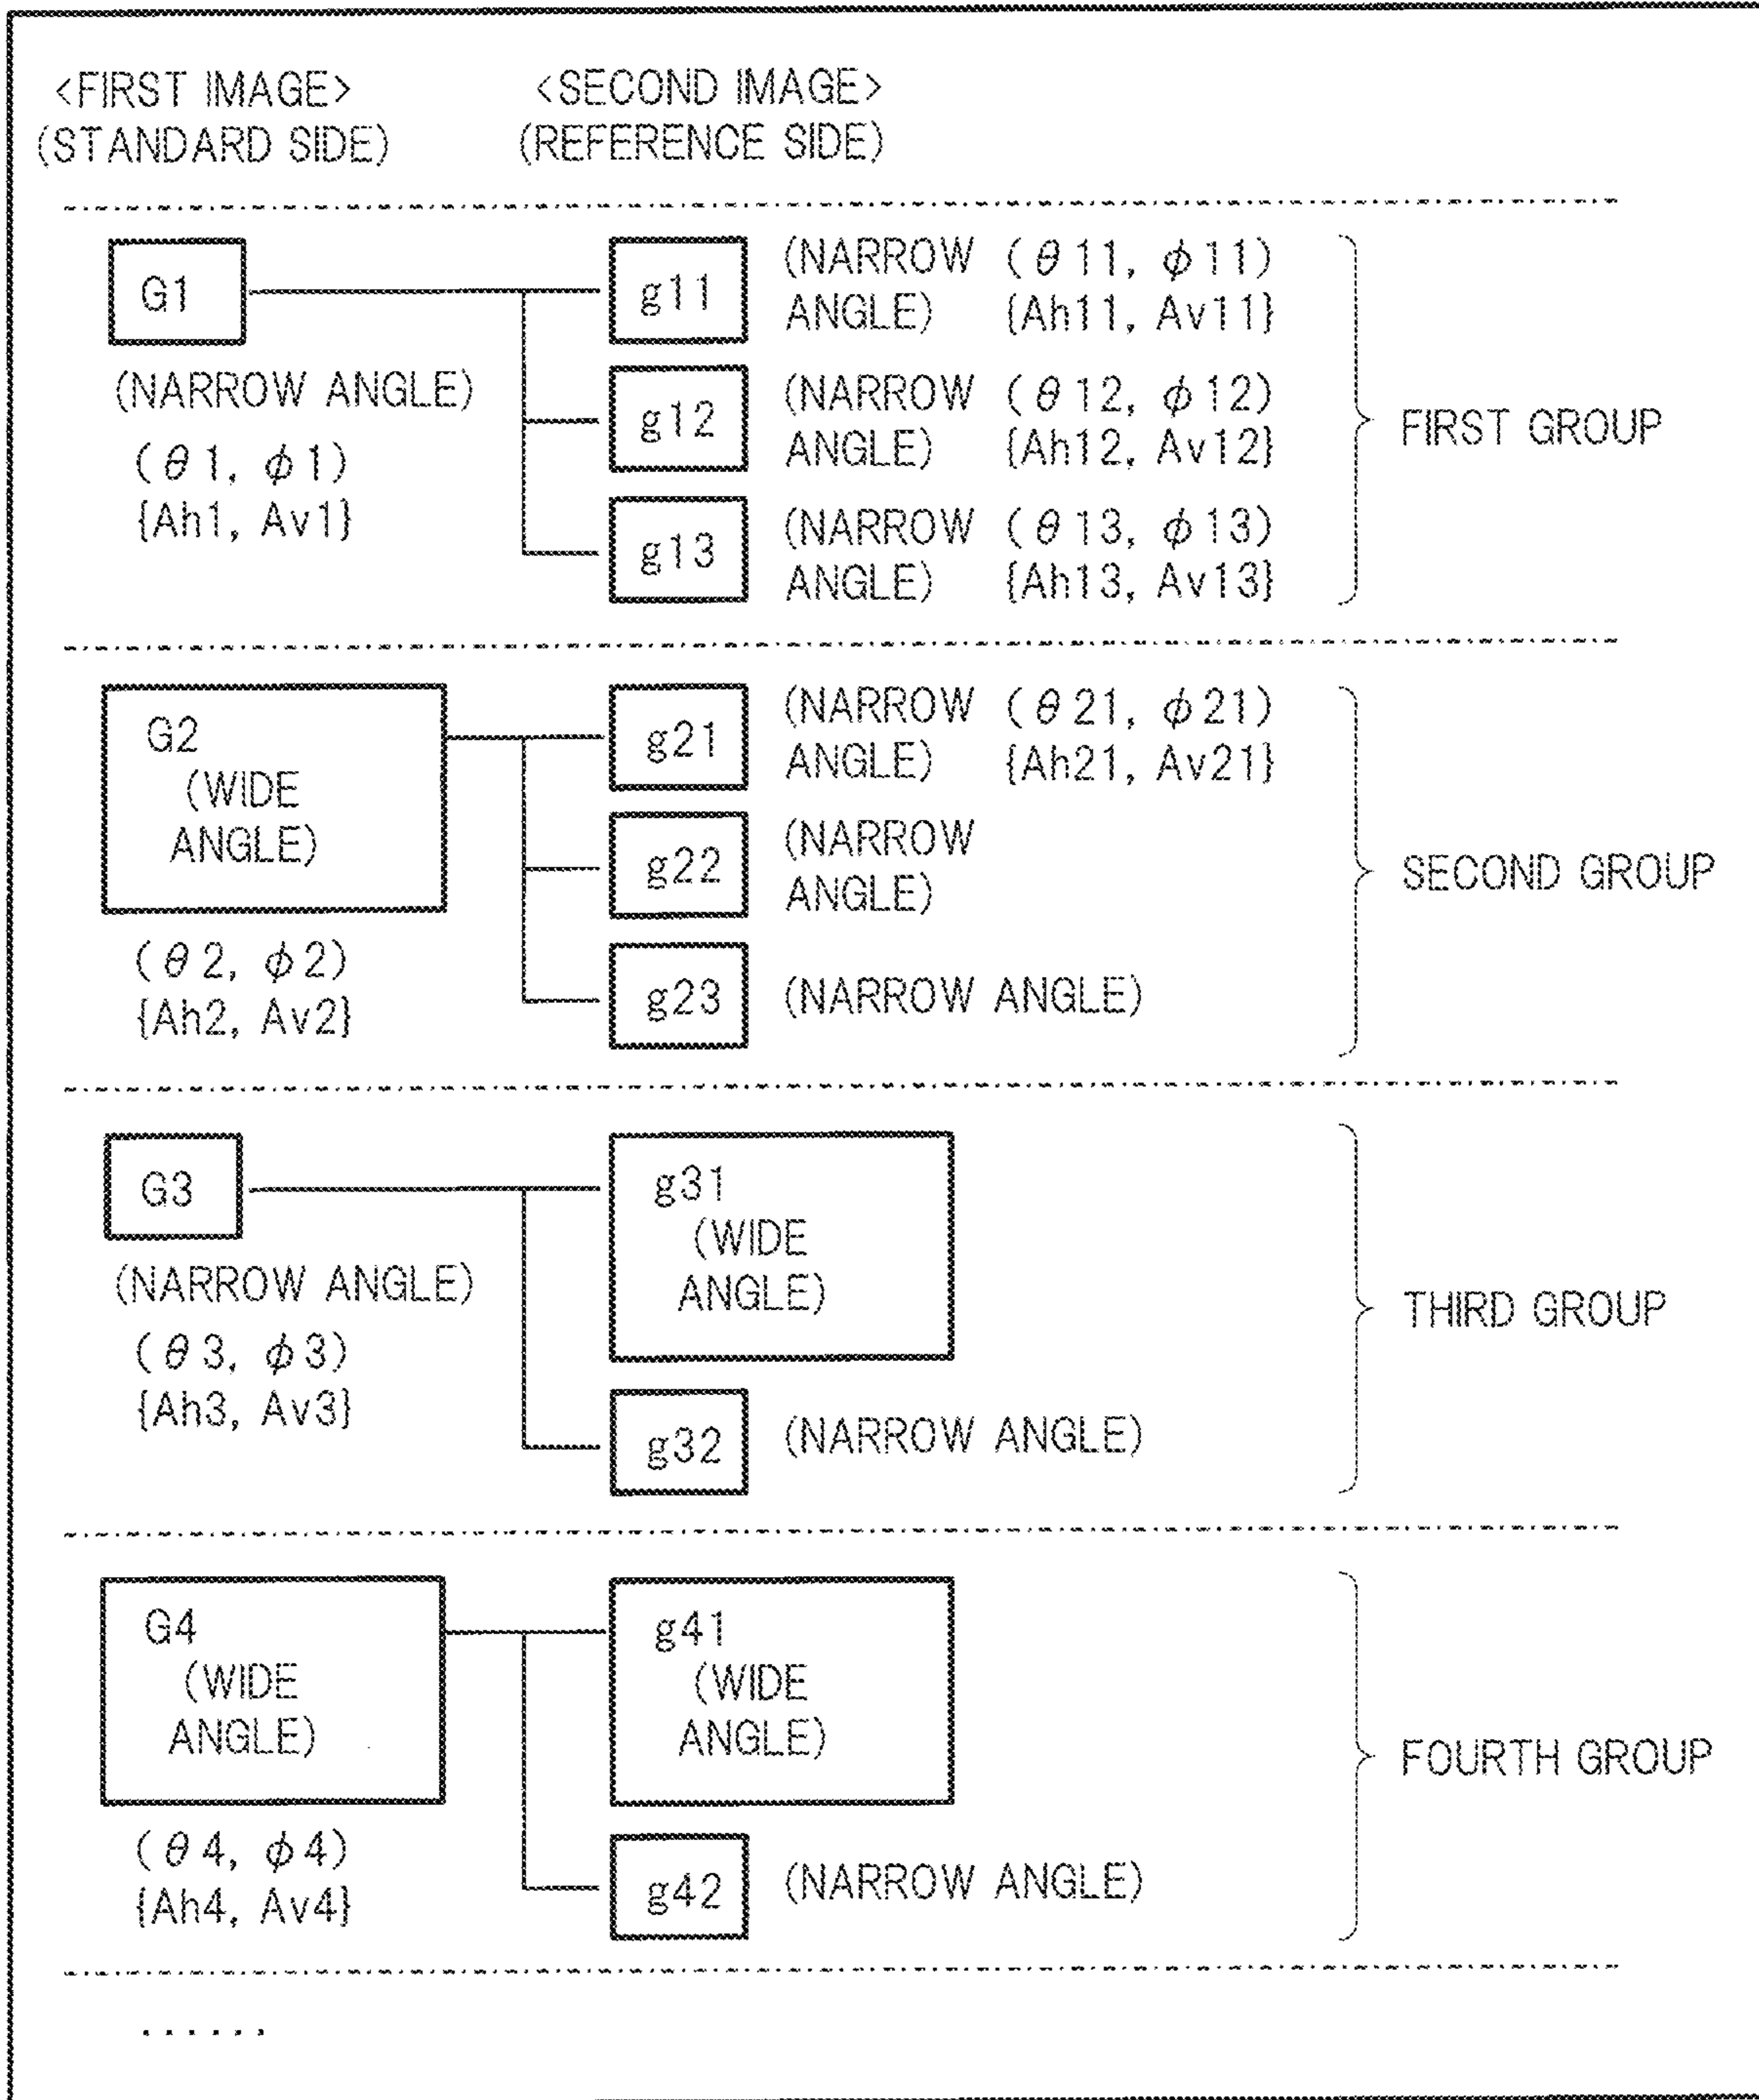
<FIRST IMAGE>
(STANDARD SIDE)

<SECOND IMAGE>
(REFERENCE SIDE)

G1

(NARROW ANGLE)
($\theta$1, $\phi$1)
{Ah1, Av1}

g11 (NARROW ANGLE) ($\theta$11, $\phi$11) {Ah11, Av11}

g12 (NARROW ANGLE) ($\theta$12, $\phi$12) {Ah12, Av12}

g13 (NARROW ANGLE) ($\theta$13, $\phi$13) {Ah13, Av13}

FIRST GROUP

G2 (WIDE ANGLE)
($\theta$2, $\phi$2)
{Ah2, Av2}

g21 (NARROW ANGLE) ($\theta$21, $\phi$21) {Ah21, Av21}

g22 (NARROW ANGLE)

g23 (NARROW ANGLE)

SECOND GROUP

G3

(NARROW ANGLE)
($\theta$3, $\phi$3)
{Ah3, Av3}

g31 (WIDE ANGLE)

g32 (NARROW ANGLE)

THIRD GROUP

G4 (WIDE ANGLE)
($\theta$4, $\phi$4)
{Ah4, Av4}

g41 (WIDE ANGLE)

g42 (NARROW ANGLE)

FOURTH GROUP

......